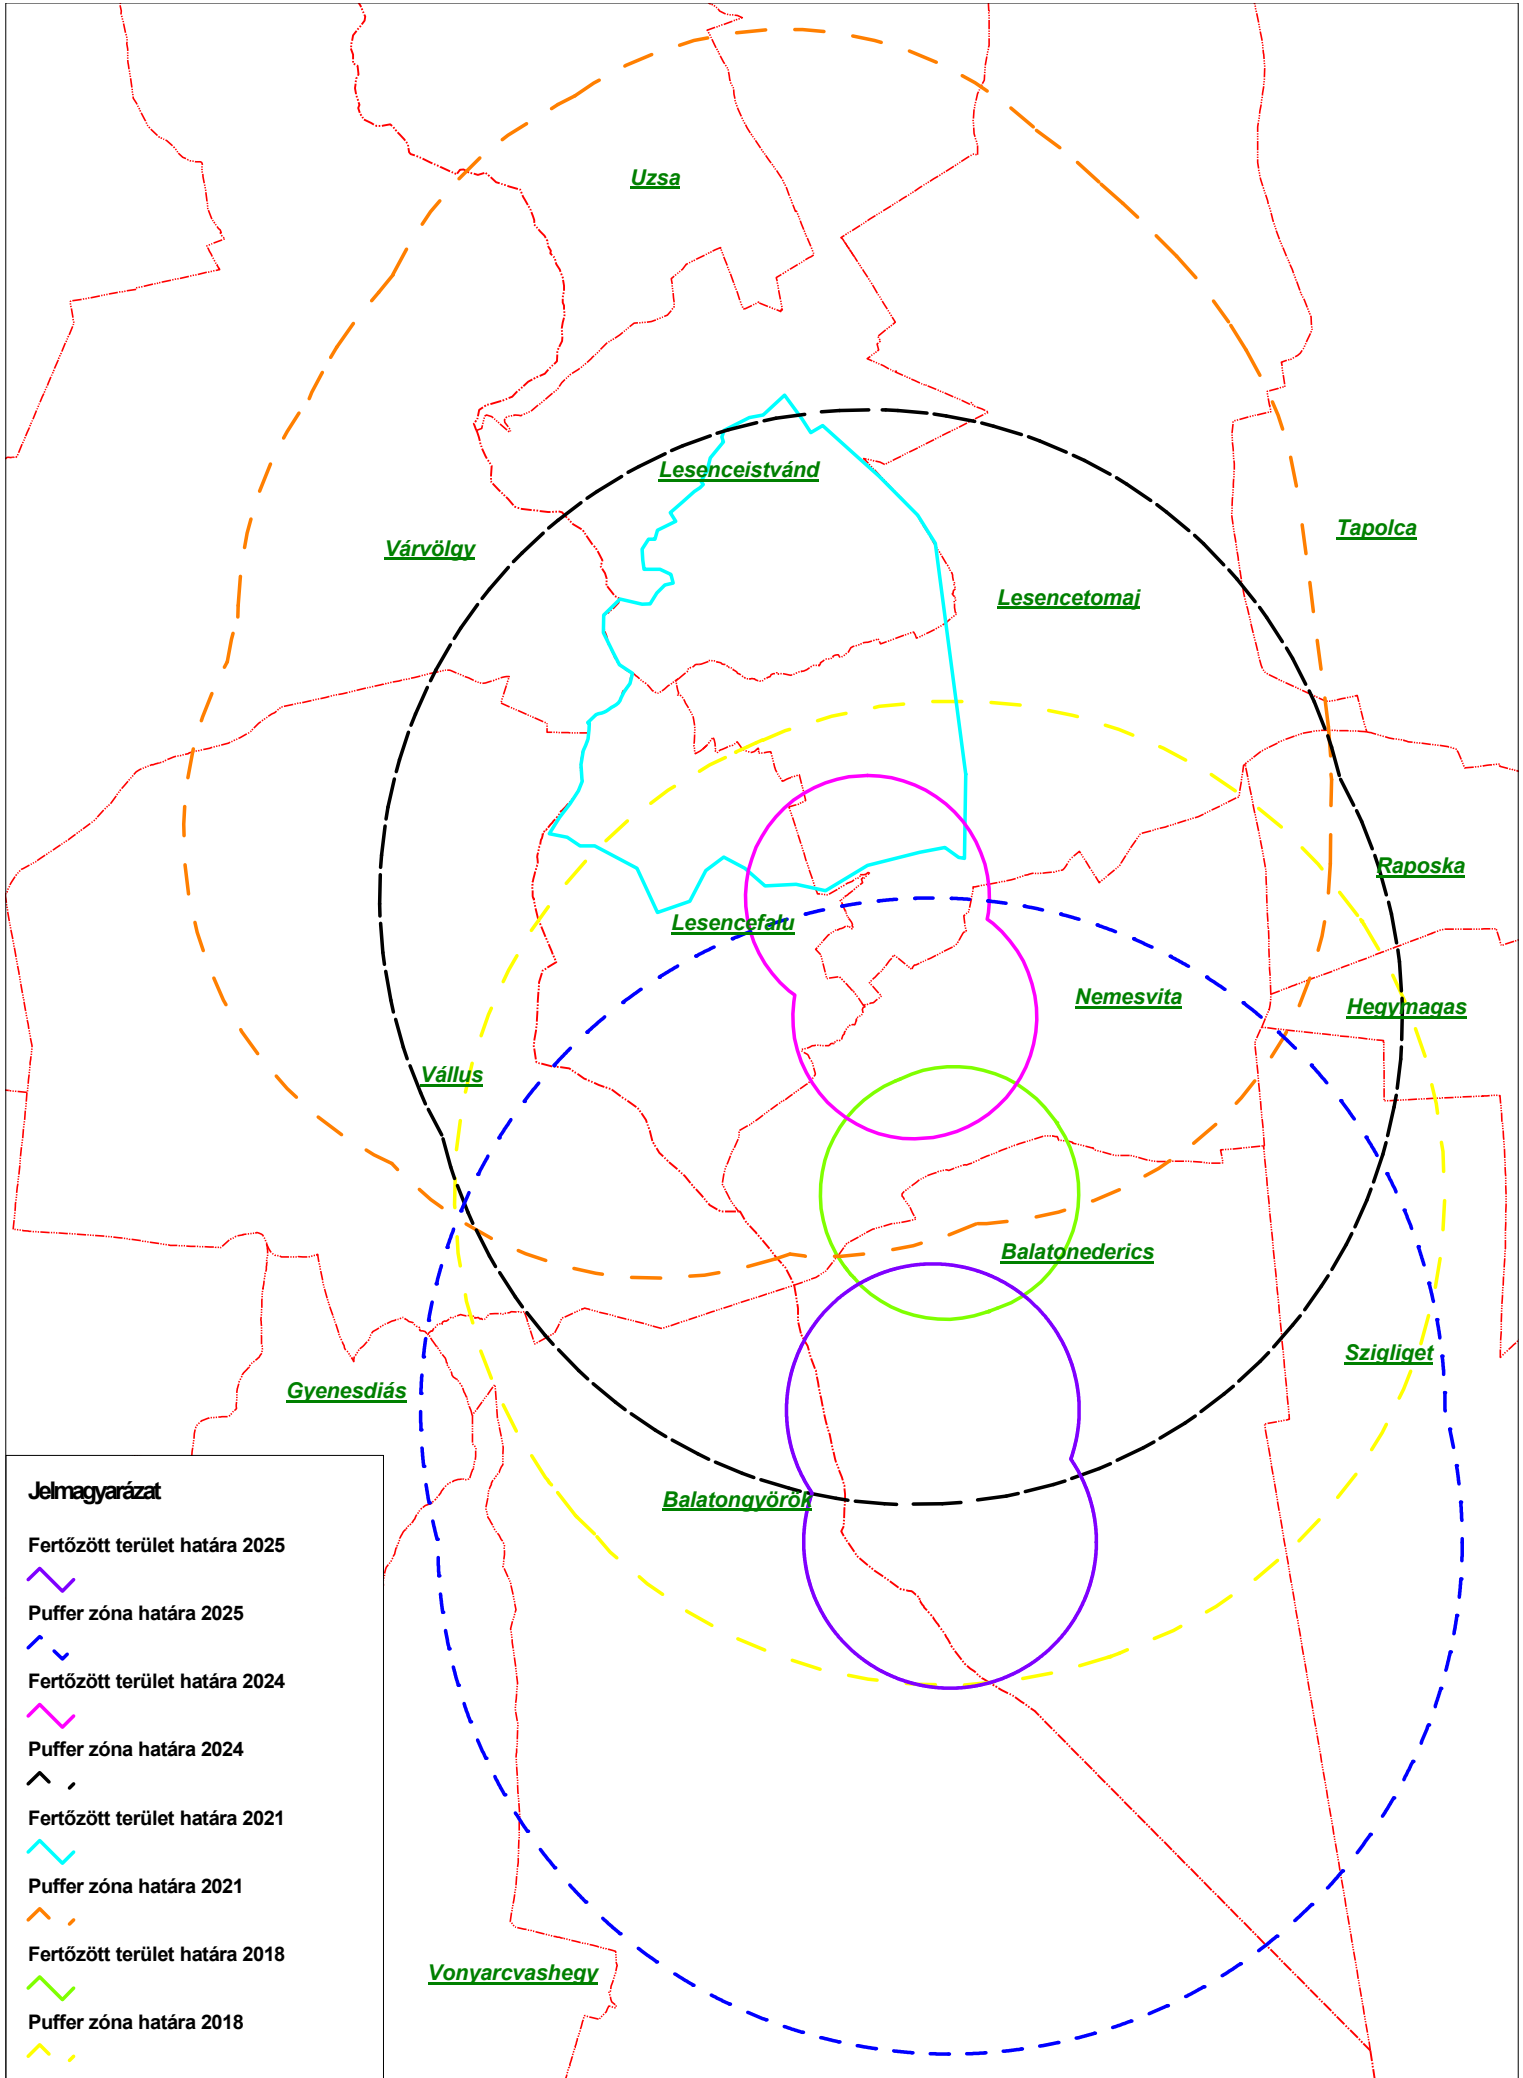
Uzsa

Lesenceistvánd

Várvölgy

Tapolca

Lesencetomaj

Raposka

Lesencefalu

Nemesvita

Hegymagas

Vállus

Balatonederics

Szigliget

Gyenesdiás

Balatongyörök

Vonyarcvashegy

Jelmagyarázat

Fertőzött terület határa 2025

Puffer zóna határa 2025

Fertőzött terület határa 2024

Puffer zóna határa 2024

Fertőzött terület határa 2021

Puffer zóna határa 2021

Fertőzött terület határa 2018

Puffer zóna határa 2018